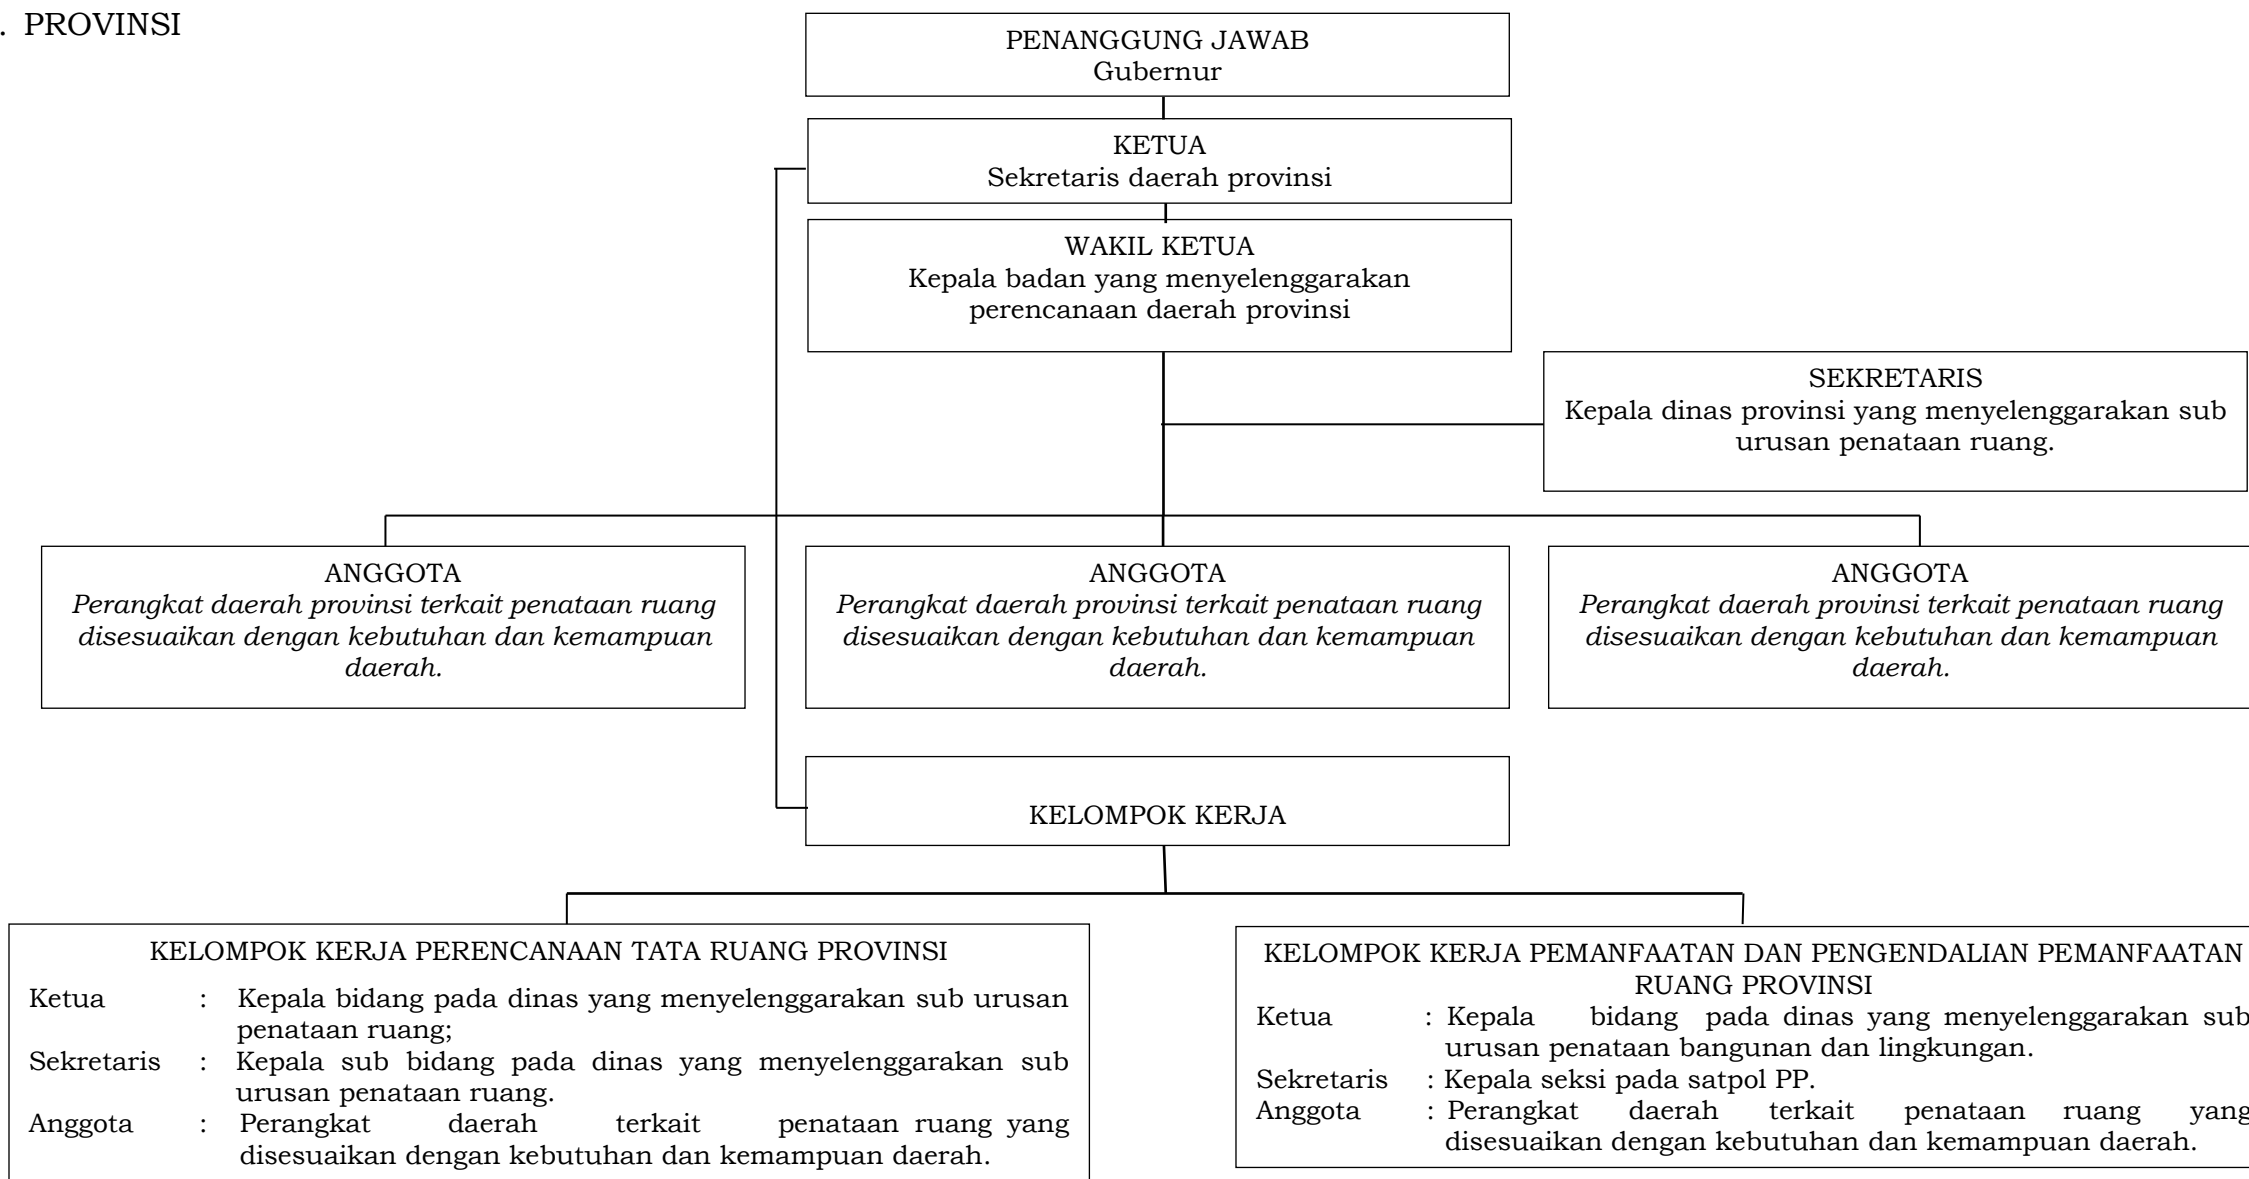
. PROVINSI

PENANGGUNG JAWAB
Gubernur

KETUA
Sekretaris daerah provinsi

WAKIL KETUA
Kepala badan yang menyelenggarakan perencanaan daerah provinsi

SEKRETARIS
Kepala dinas provinsi yang menyelenggarakan sub urusan penataan ruang.

ANGGOTA
*Perangkat daerah provinsi terkait penataan ruang disesuaikan dengan kebutuhan dan kemampuan daerah.*

ANGGOTA
*Perangkat daerah provinsi terkait penataan ruang disesuaikan dengan kebutuhan dan kemampuan daerah.*

ANGGOTA
*Perangkat daerah provinsi terkait penataan ruang disesuaikan dengan kebutuhan dan kemampuan daerah.*

KELOMPOK KERJA

KELOMPOK KERJA PERENCANAAN TATA RUANG PROVINSI
Ketua : Kepala bidang pada dinas yang menyelenggarakan sub urusan penataan ruang;
Sekretaris : Kepala sub bidang pada dinas yang menyelenggarakan sub urusan penataan ruang.
Anggota : Perangkat daerah terkait penataan ruang yang disesuaikan dengan kebutuhan dan kemampuan daerah.

KELOMPOK KERJA PEMANFAATAN DAN PENGENDALIAN PEMANFAATAN RUANG PROVINSI
Ketua : Kepala bidang pada dinas yang menyelenggarakan sub urusan penataan bangunan dan lingkungan.
Sekretaris : Kepala seksi pada satpol PP.
Anggota : Perangkat daerah terkait penataan ruang yang disesuaikan dengan kebutuhan dan kemampuan daerah.